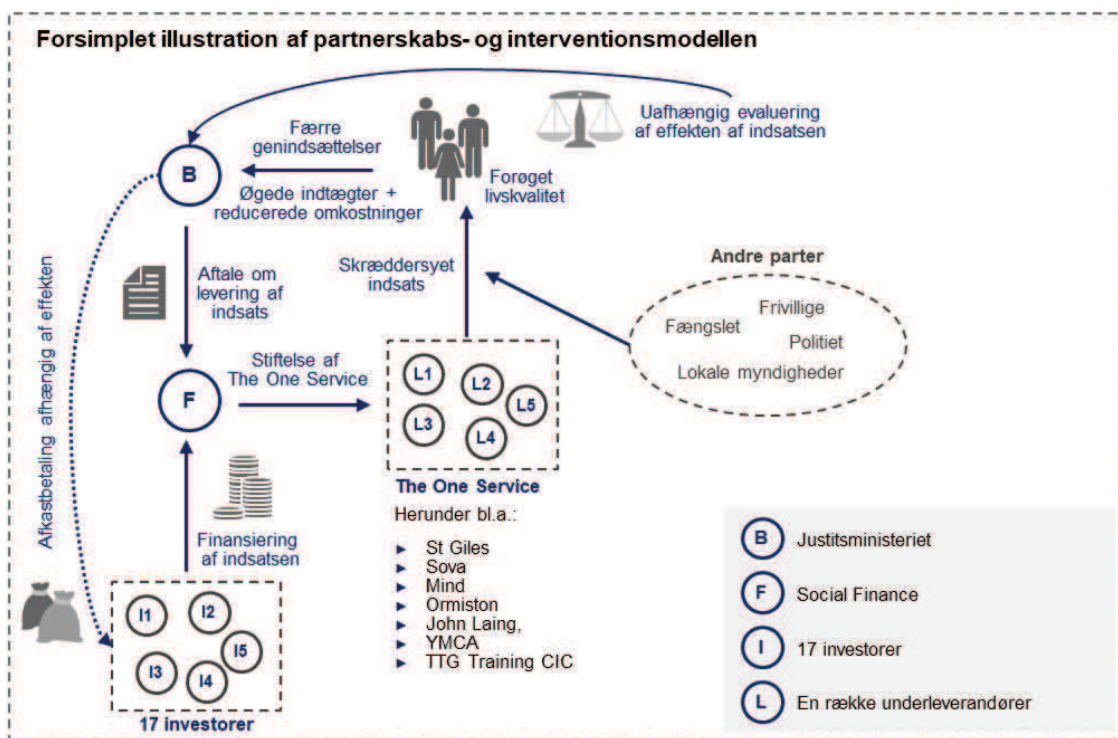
Forsimplet illustration af partnerskabs- og interventionsmodellen

Uafhængig evaluering af effekten af indsatsen

Færre genindsættelser

B

Øgede indtægter + reducerede omkostninger

Forøget livskvalitet

Afkastbetaling afhængig af effekten

Aftale om levering af indsats

Skræddersyet indsats

Andre parter

Frivillige
Fængslet
Politiet
Lokale myndigheder

Stiftelse af The One Service

F

L1
L2
L5
L3
L4

The One Service

Herunder bl.a.:

- St Giles
- Sova
- Mind
- Ormiston
- John Laing,
- YMCA
- TTG Training CIC

Finansiering af indsatsen

I1
I2
I5
I3
I4

17 investorer

B Justitsministeriet
F Social Finance
I 17 investorer
L En række underleverandører